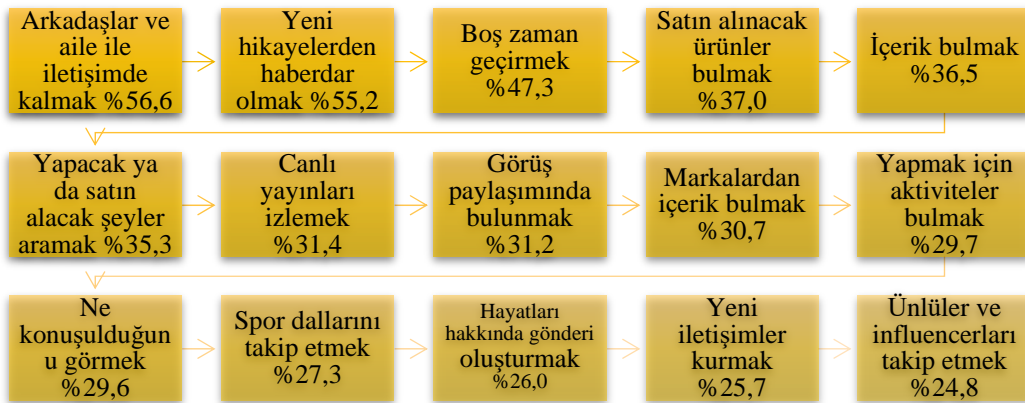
Arkadaşlar ve aile ile iletişimde kalmak %56,6

Yeni hikayelerden haberdar olmak %55,2

Boş zaman geçirmek %47,3

Satın alınacak ürünler bulmak %37,0

İçerik bulmak %36,5

Yapacak ya da satın alacak şeyler aramak %35,3

Canlı yayınları izlemek %31,4

Görüş paylaşımında bulunmak %31,2

Markalardan içerik bulmak %30,7

Yapmak için aktiviteler bulmak %29,7

Ne konuşulduğunu görmek %29,6

Spor dallarını takip etmek %27,3

Hayatları hakkında gönderi oluşturmak %26,0

Yeni iletişimler kurmak %25,7

Ünlüler ve influencerları takip etmek %24,8